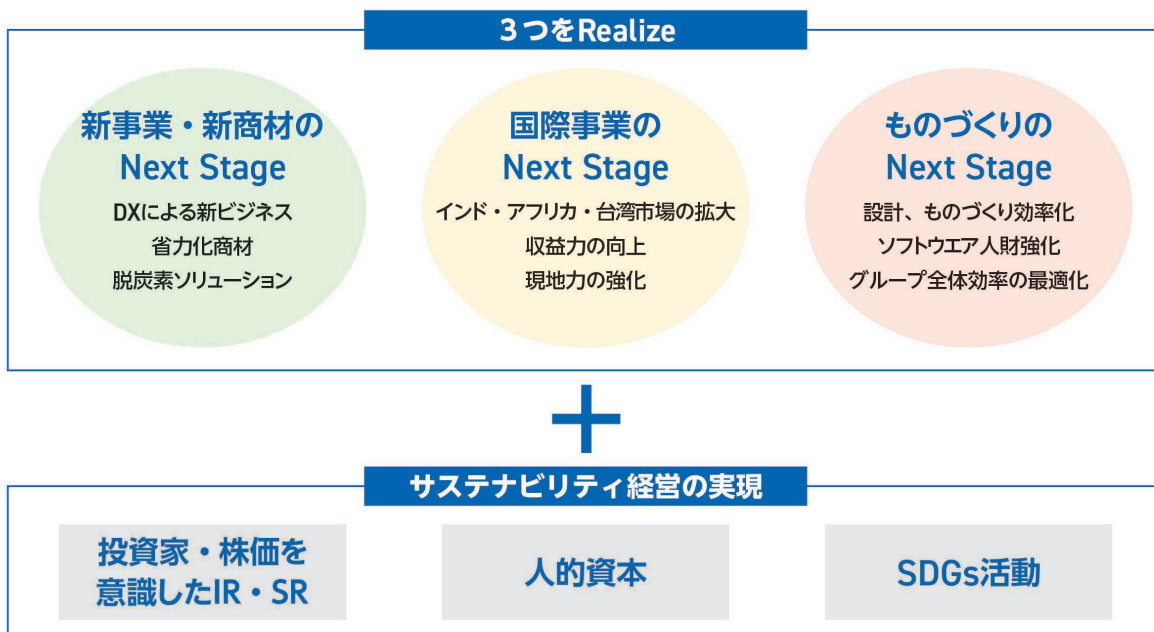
３つをRealize

新事業・新商材の
Next Stage
DXによる新ビジネス
省力化商材
脱炭素ソリューション

国際事業の
Next Stage
インド・アフリカ・台湾市場の拡大
収益力の向上
現地力の強化

ものづくりの
Next Stage
設計、ものづくり効率化
ソフトウエア人財強化
グループ全体効率の最適化

サステナビリティ経営の実現

投資家・株価を
意識したIR・SR

人的資本

SDGs活動